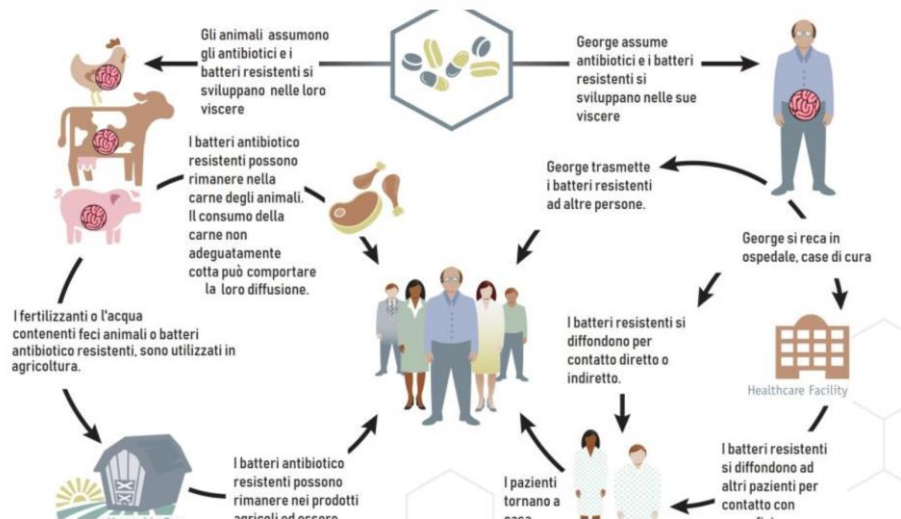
Gli animali assumono gli antibiotici e i batteri resistenti si sviluppano nelle loro viscere

George assume antibiotici e i batteri resistenti si sviluppano nelle sue viscere

I batteri antibiotico resistenti possono rimanere nella carne degli animali. Il consumo della carne non adeguatamente cotta può comportare la loro diffusione.

George trasmette i batteri resistenti ad altre persone.

George si reca in ospedale, case di cura

I fertilizzanti o l'acqua contenenti feci animali o batteri antibiotico resistenti, sono utilizzati in agricoltura.

I batteri resistenti si diffondono per contatto diretto o indiretto.

Healthcare Facility

I batteri resistenti si diffondono ad altri pazienti per contatto con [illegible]

I batteri antibiotico resistenti possono rimanere nei prodotti agricoli ed essere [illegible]

I pazienti tornano a casa